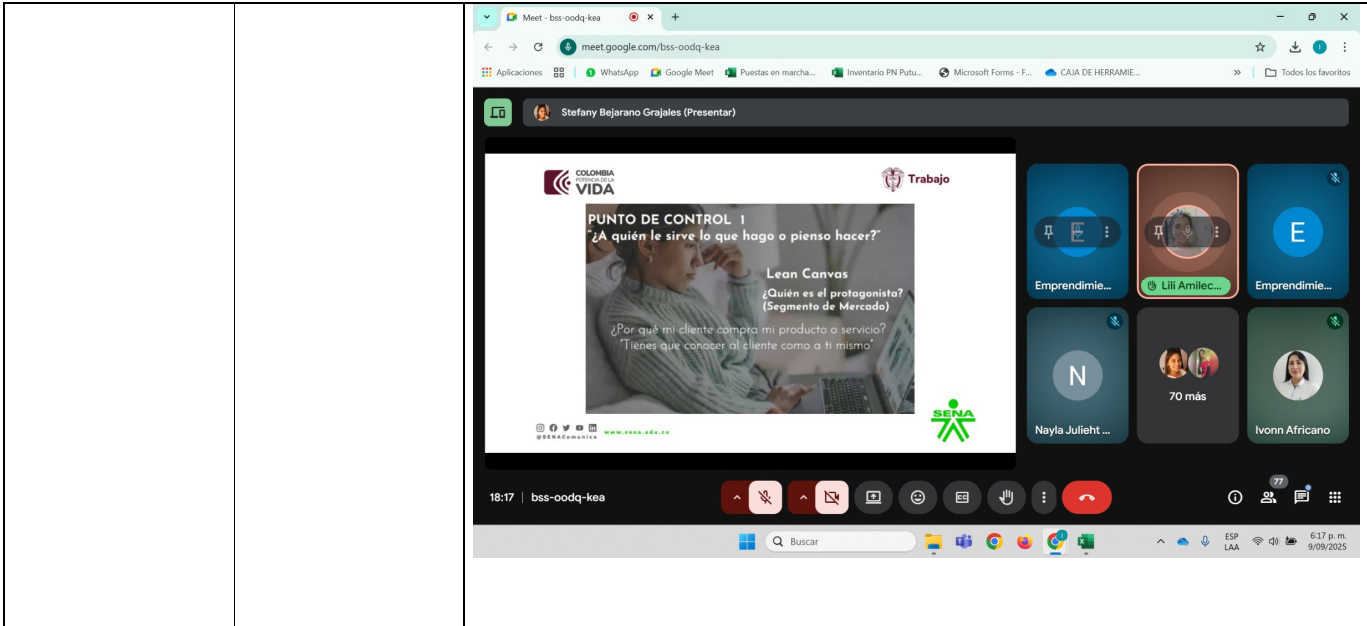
Meet - bss-oodq-kea

meet.google.com/bss-oodq-kea

Aplicaciones WhatsApp Google Meet Puestas en marcha... Inventario PN Putu... Microsoft Forms - F... CAJA DE HERRAMIE... Todos los favoritos

Stefany Bejarano Grajales (Presentar)

COLOMBIA POTENCIA DE LA VIDA

Trabajo

PUNTO DE CONTROL 1
"¿A quién le sirve lo que hago o pienso hacer?"

Lean Canvas
¿Quién es el protagonista?
(Segmento de Mercado)

¿Por qué mi cliente compra mi producto o servicio?
"Tienes que conocer al cliente como a ti mismo"

@SENAComunica www.sena.edu.co

SENA

Emprendimie...

Lili Amilec...

E

Emprendimie...

N

Nayla Julieht ...

70 más

Ivonn Africano

18:17 | bss-oodq-kea

77

Buscar

ESP LAA

6:17 p. m. 9/09/2025